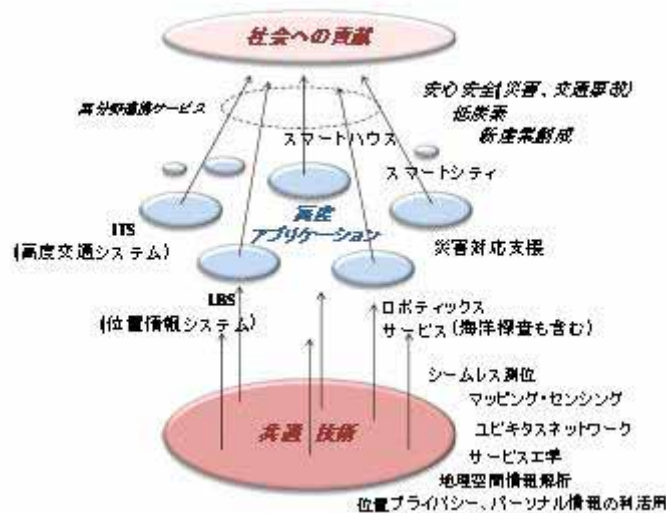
社会への貢献

異分野連携サービス

安心安全(災害、交通事故)
低炭素
新産業創成

スマートハウス

スマートシティ

ITS
(高度交通システム)

高度
アプリケーション

災害対応支援

LBS
(位置情報システム)

ロボティックス
サービス(海洋探査も含む)

シームレス測位
マッピング・センシング
ユビキタスネットワーク
サービス工学
地理空間情報解析
位置プライバシー、パーソナル情報の利活用

共通 技術